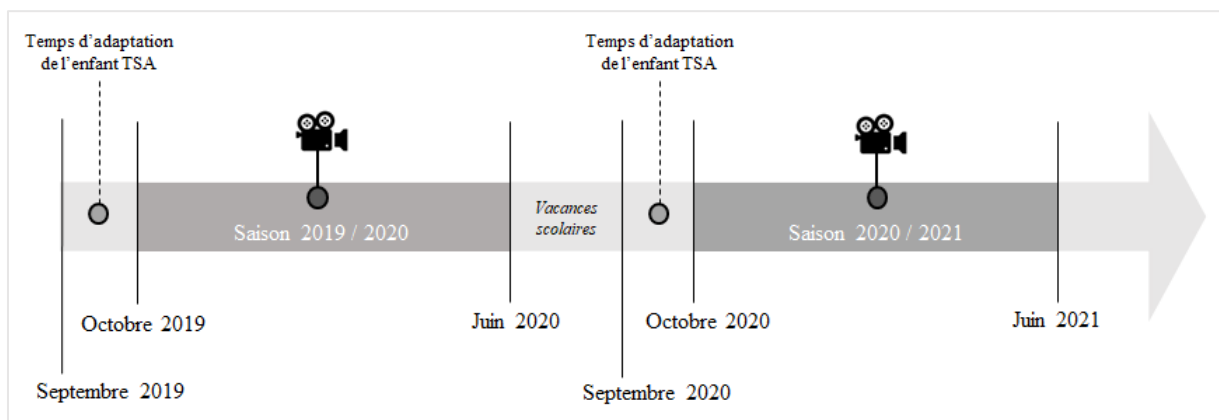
Temps d'adaptation de l'enfant TSA

Temps d'adaptation de l'enfant TSA

Saison 2019 / 2020

Vacances scolaires

Saison 2020 / 2021

Octobre 2019

Juin 2020

Octobre 2020

Juin 2021

Septembre 2019

Septembre 2020